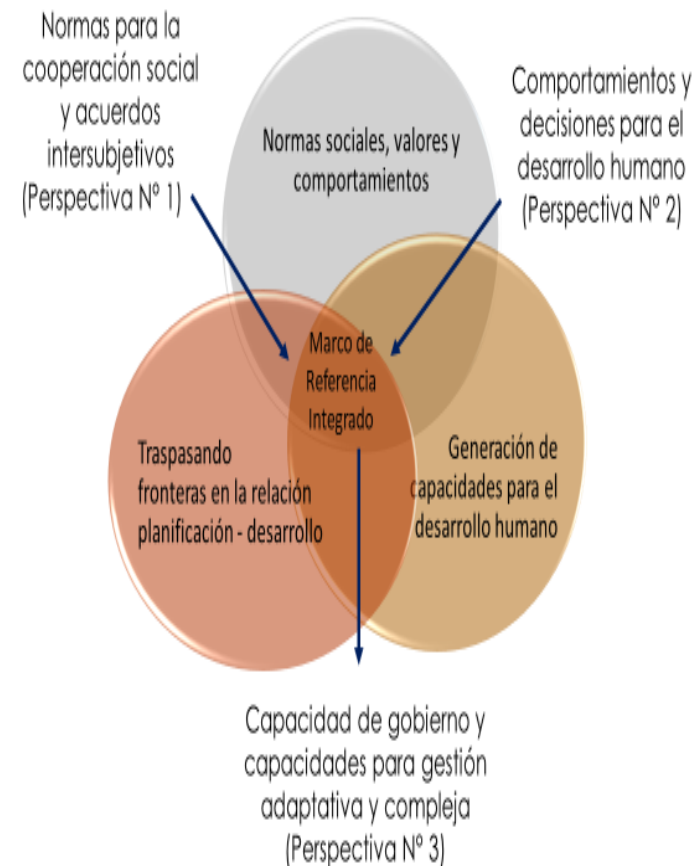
Normas para la cooperación social y acuerdos intersubjetivos (Perspectiva N° 1)

Comportamientos y decisiones para el desarrollo humano (Perspectiva N° 2)

Normas sociales, valores y comportamientos

Marco de Referencia Integrado

Traspasando fronteras en la relación planificación - desarrollo

Generación de capacidades para el desarrollo humano

Capacidad de gobierno y capacidades para gestión adaptativa y compleja (Perspectiva N° 3)